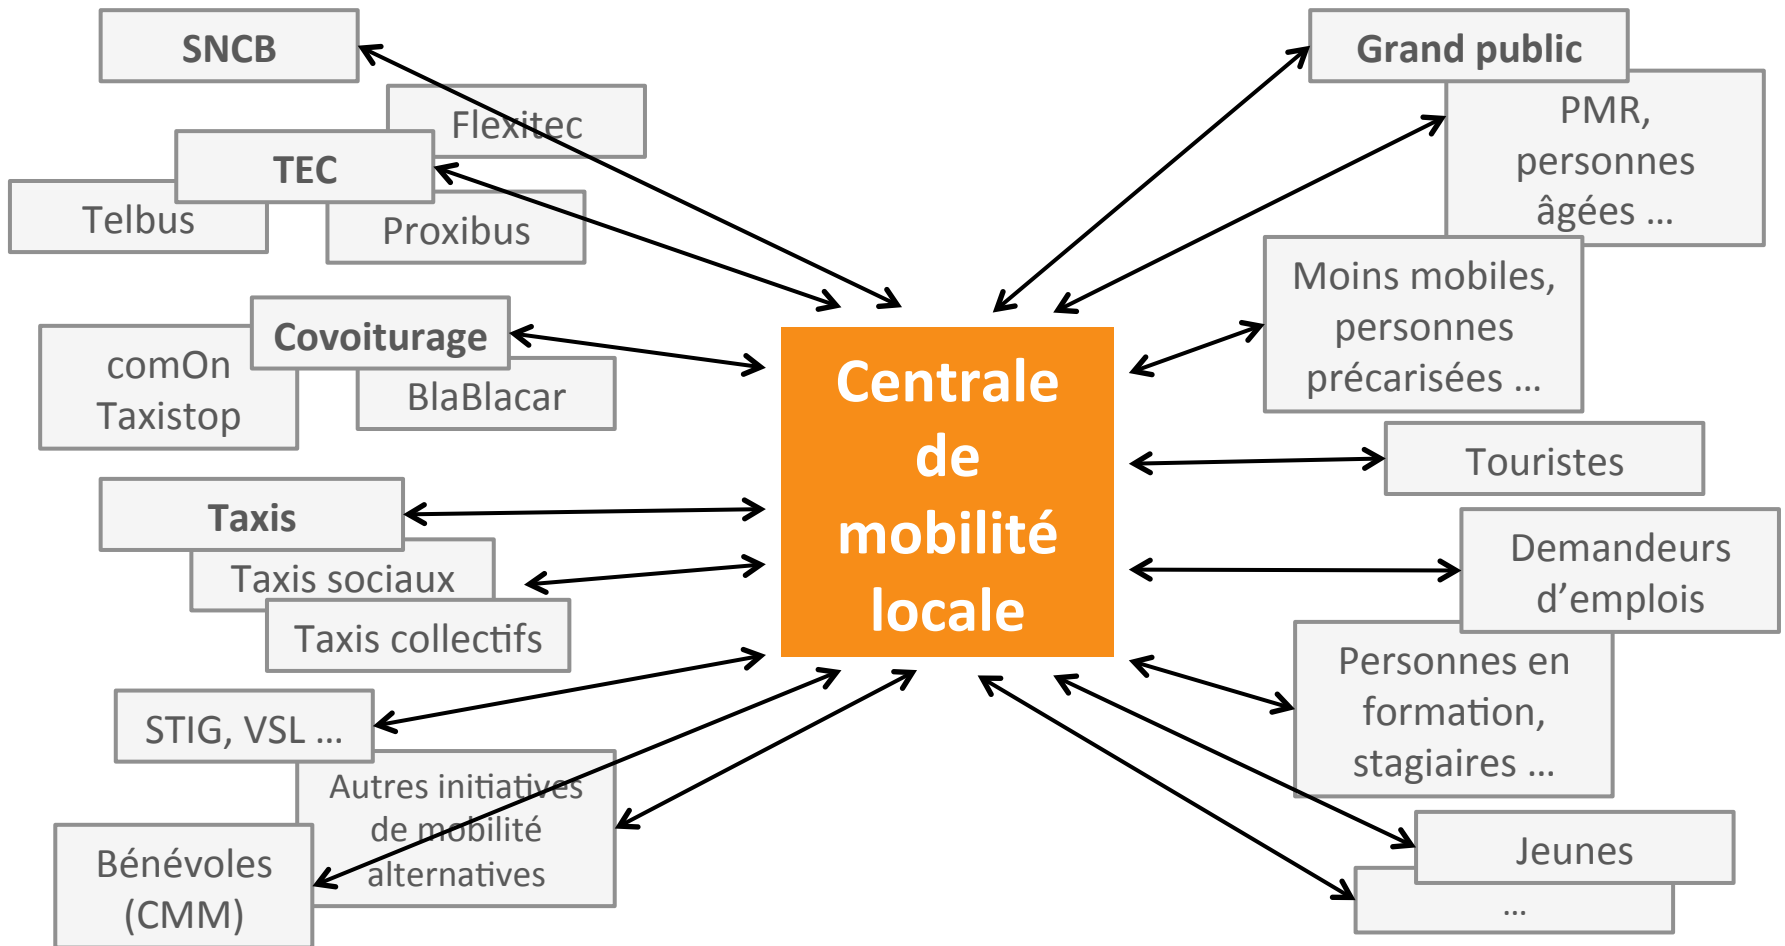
SNCB

Flexitec

TEC

Telbus

Proxibus

Covoiturage

comOn Taxistop

BlaBlacar

Taxis

Taxis sociaux

Taxis collectifs

STIG, VSL …

Autres initiatives de mobilité alternatives

Bénévoles (CMM)

Centrale de mobilité locale

Grand public

PMR, personnes âgées …

Moins mobiles, personnes précarisées …

Touristes

Demandeurs d’emplois

Personnes en formation, stagiaires …

Jeunes

…